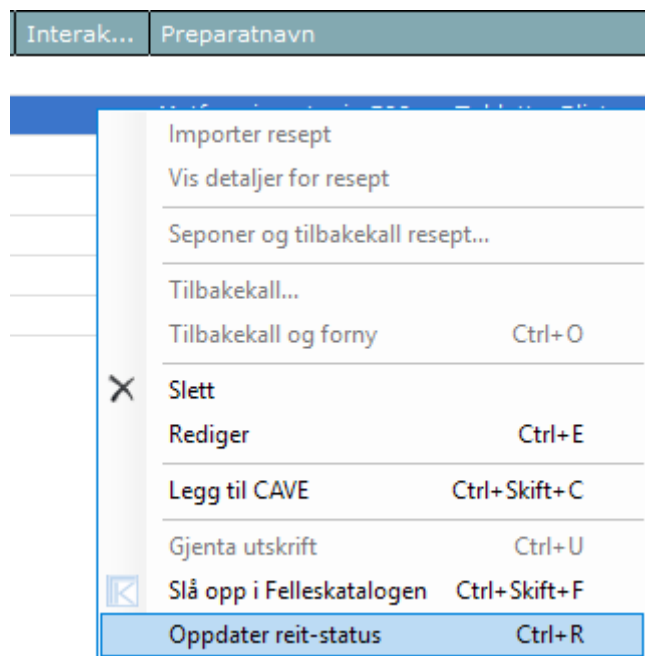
Interak... Preparatnavn

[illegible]

Importer resept
Vis detaljer for resept

Seponer og tilbakekall resept...

Tilbakekall...
Tilbakekall og forny Ctrl+O

Slett
Rediger Ctrl+E

Legg til CAVE Ctrl+Skift+C

Gjenta utskrift Ctrl+U
Slå opp i Felleskatalogen Ctrl+Skift+F
Oppdater reit-status Ctrl+R